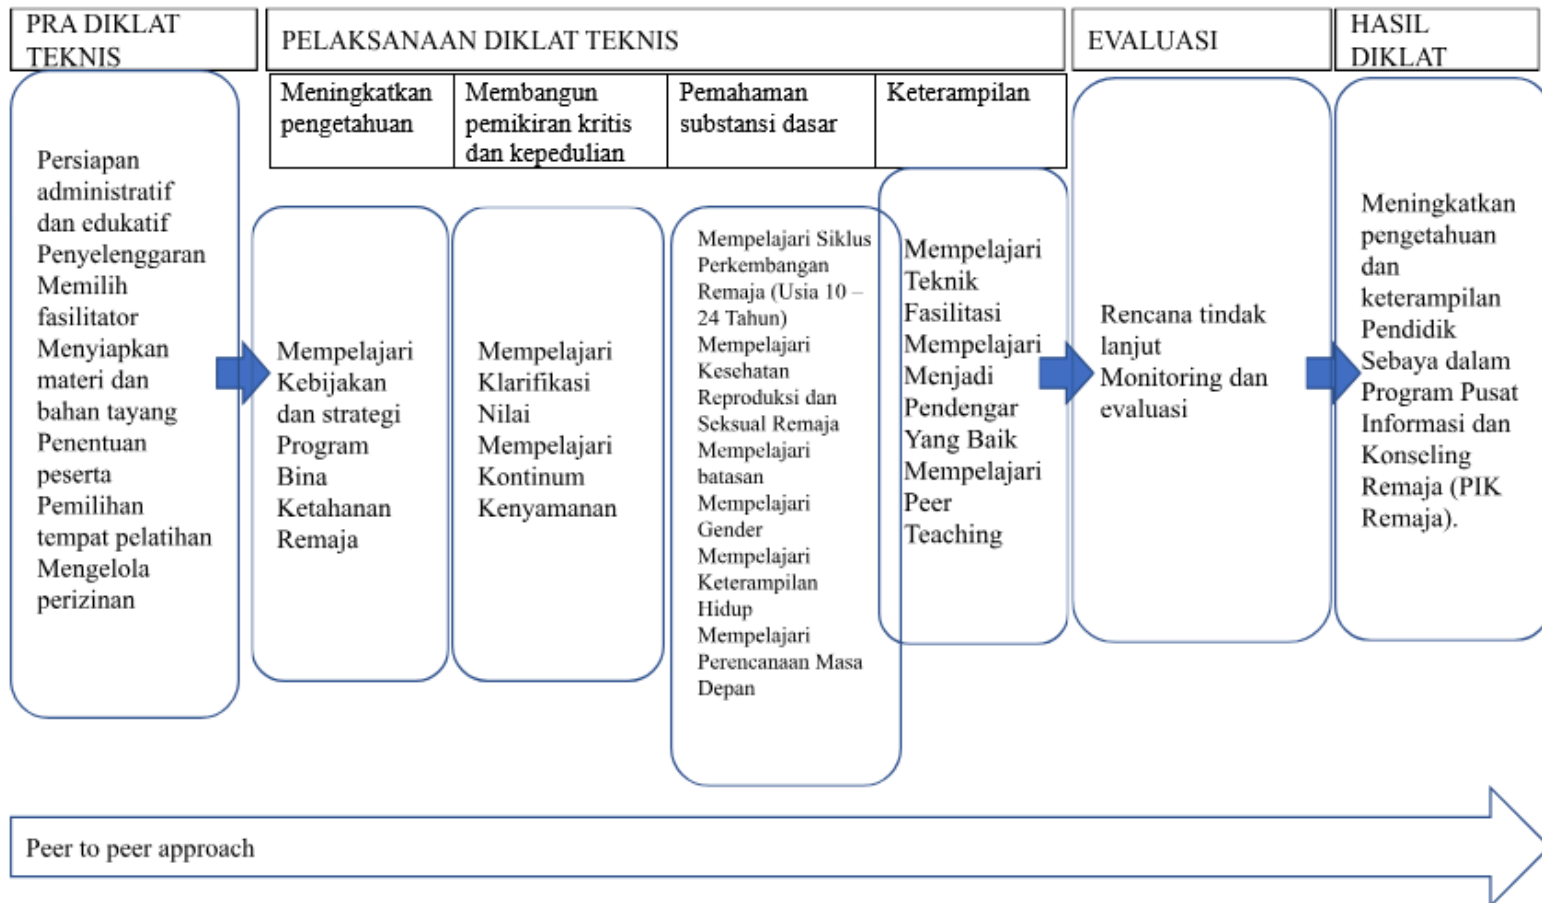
PRA DIKLAT TEKNIS

PELAKSANAAN DIKLAT TEKNIS

EVALUASI

HASIL DIKLAT

Meningkatkan pengetahuan

Membangun pemikiran kritis dan kepedulian

Pemahaman substansi dasar

Keterampilan

Persiapan administratif dan edukatif Penyelenggaran Memilih fasilitator Menyiapkan materi dan bahan tayang Penentuan peserta Pemilihan tempat pelatihan Mengelola perizinan

Mempelajari Kebijakan dan strategi Program Bina Ketahanan Remaja

Mempelajari Klarifikasi Nilai Mempelajari Kontinum Kenyamanan

Mempelajari Siklus Perkembangan Remaja (Usia 10 – 24 Tahun) Mempelajari Kesehatan Reproduksi dan Seksual Remaja Mempelajari batasan Mempelajari Gender Mempelajari Keterampilan Hidup Mempelajari Perencanaan Masa Depan

Mempelajari Teknik Fasilitasi Mempelajari Menjadi Pendengar Yang Baik Mempelajari Peer Teaching

Rencana tindak lanjut Monitoring dan evaluasi

Meningkatkan pengetahuan dan keterampilan Pendidik Sebaya dalam Program Pusat Informasi dan Konseling Remaja (PIK Remaja).

Peer to peer approach